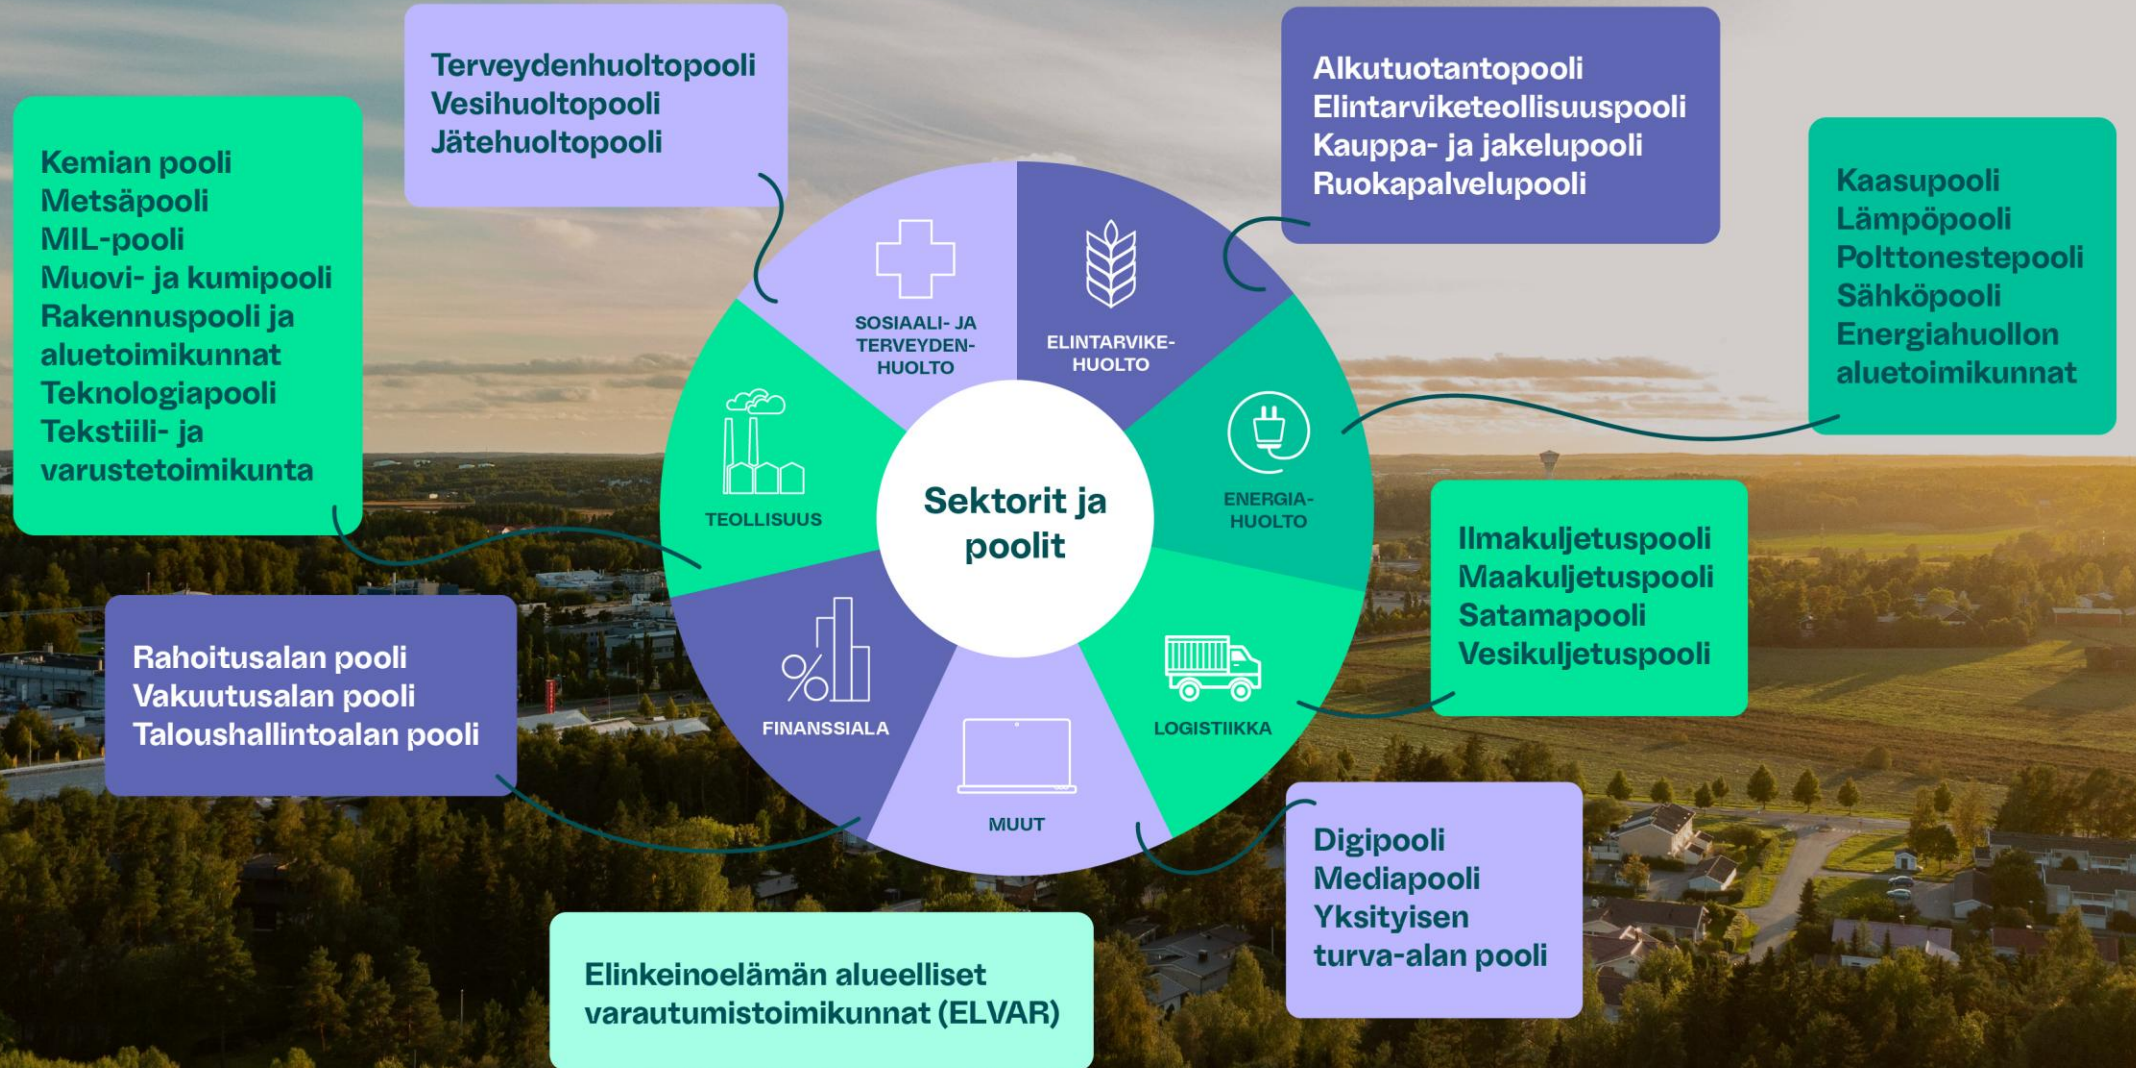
Terveydenhuoltopooli
Vesihuoltopooli
Jätehuoltopooli

Alkutuotantopooli
Elintarviketeollisuuspooli
Kauppa- ja jakelupooli
Ruokapalvelupooli

Kemian pooli
Metsäpooli
MIL-pooli
Muovi- ja kumipooli
Rakennuspooli ja aluetoimikunnat
Teknologiapooli
Tekstiili- ja varustetoimikunta

Kaasupooli
Lämpöpooli
Polttonestepooli
Sähköpooli
Energiahuollon aluetoimikunnat

SOSIAALI- JA TERVEYDEN-HUOLTO

ELINTARVIKE-HUOLTO

TEOLLISUUS

Sektorit ja poolit

ENERGIA-HUOLTO

FINANSSIALA

MUUT

LOGISTIIKKA

Ilmakuljetuspooli
Maakuljetuspooli
Satamapooli
Vesikuljetuspooli

Rahoitusalan pooli
Vakuutusalan pooli
Taloushallintoalan pooli

Digipooli
Mediapooli
Yksityisen turva-alan pooli

Elinkeinoelämän alueelliset varautumistoimikunnat (ELVAR)